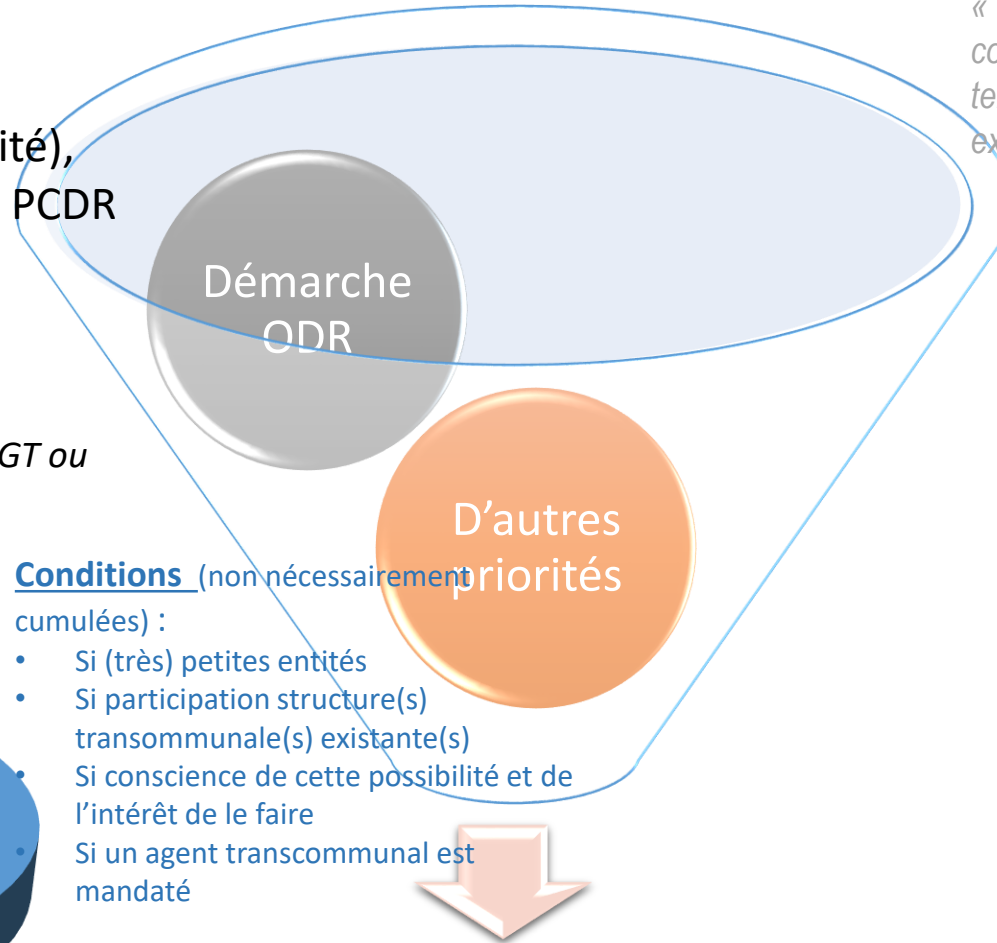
ité),
PCDR

GT ou

Démarche ODR

D'autres priorités

« co te ex

Conditions (non nécessairement cumulées) :
• Si (très) petites entités
• Si participation structure(s) transommunale(s) existante(s)
• Si conscience de cette possibilité et de l'intérêt de le faire
• Si un agent transcommunal est mandaté